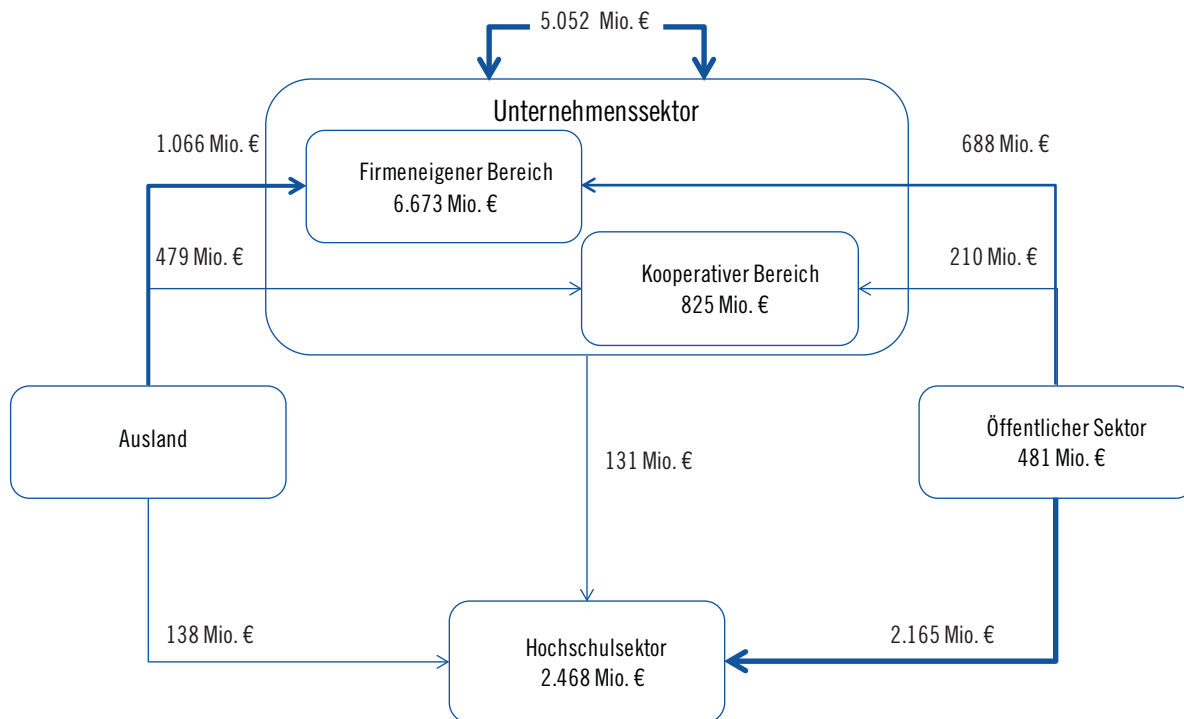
5.052 Mio. €

Unternehmenssektor

1.066 Mio. €

Firmeneigener Bereich
6.673 Mio. €

688 Mio. €

479 Mio. €

Kooperativer Bereich
825 Mio. €

210 Mio. €

Ausland

131 Mio. €

Öffentlicher Sektor
481 Mio. €

138 Mio. €

Hochschulsektor
2.468 Mio. €

2.165 Mio. €